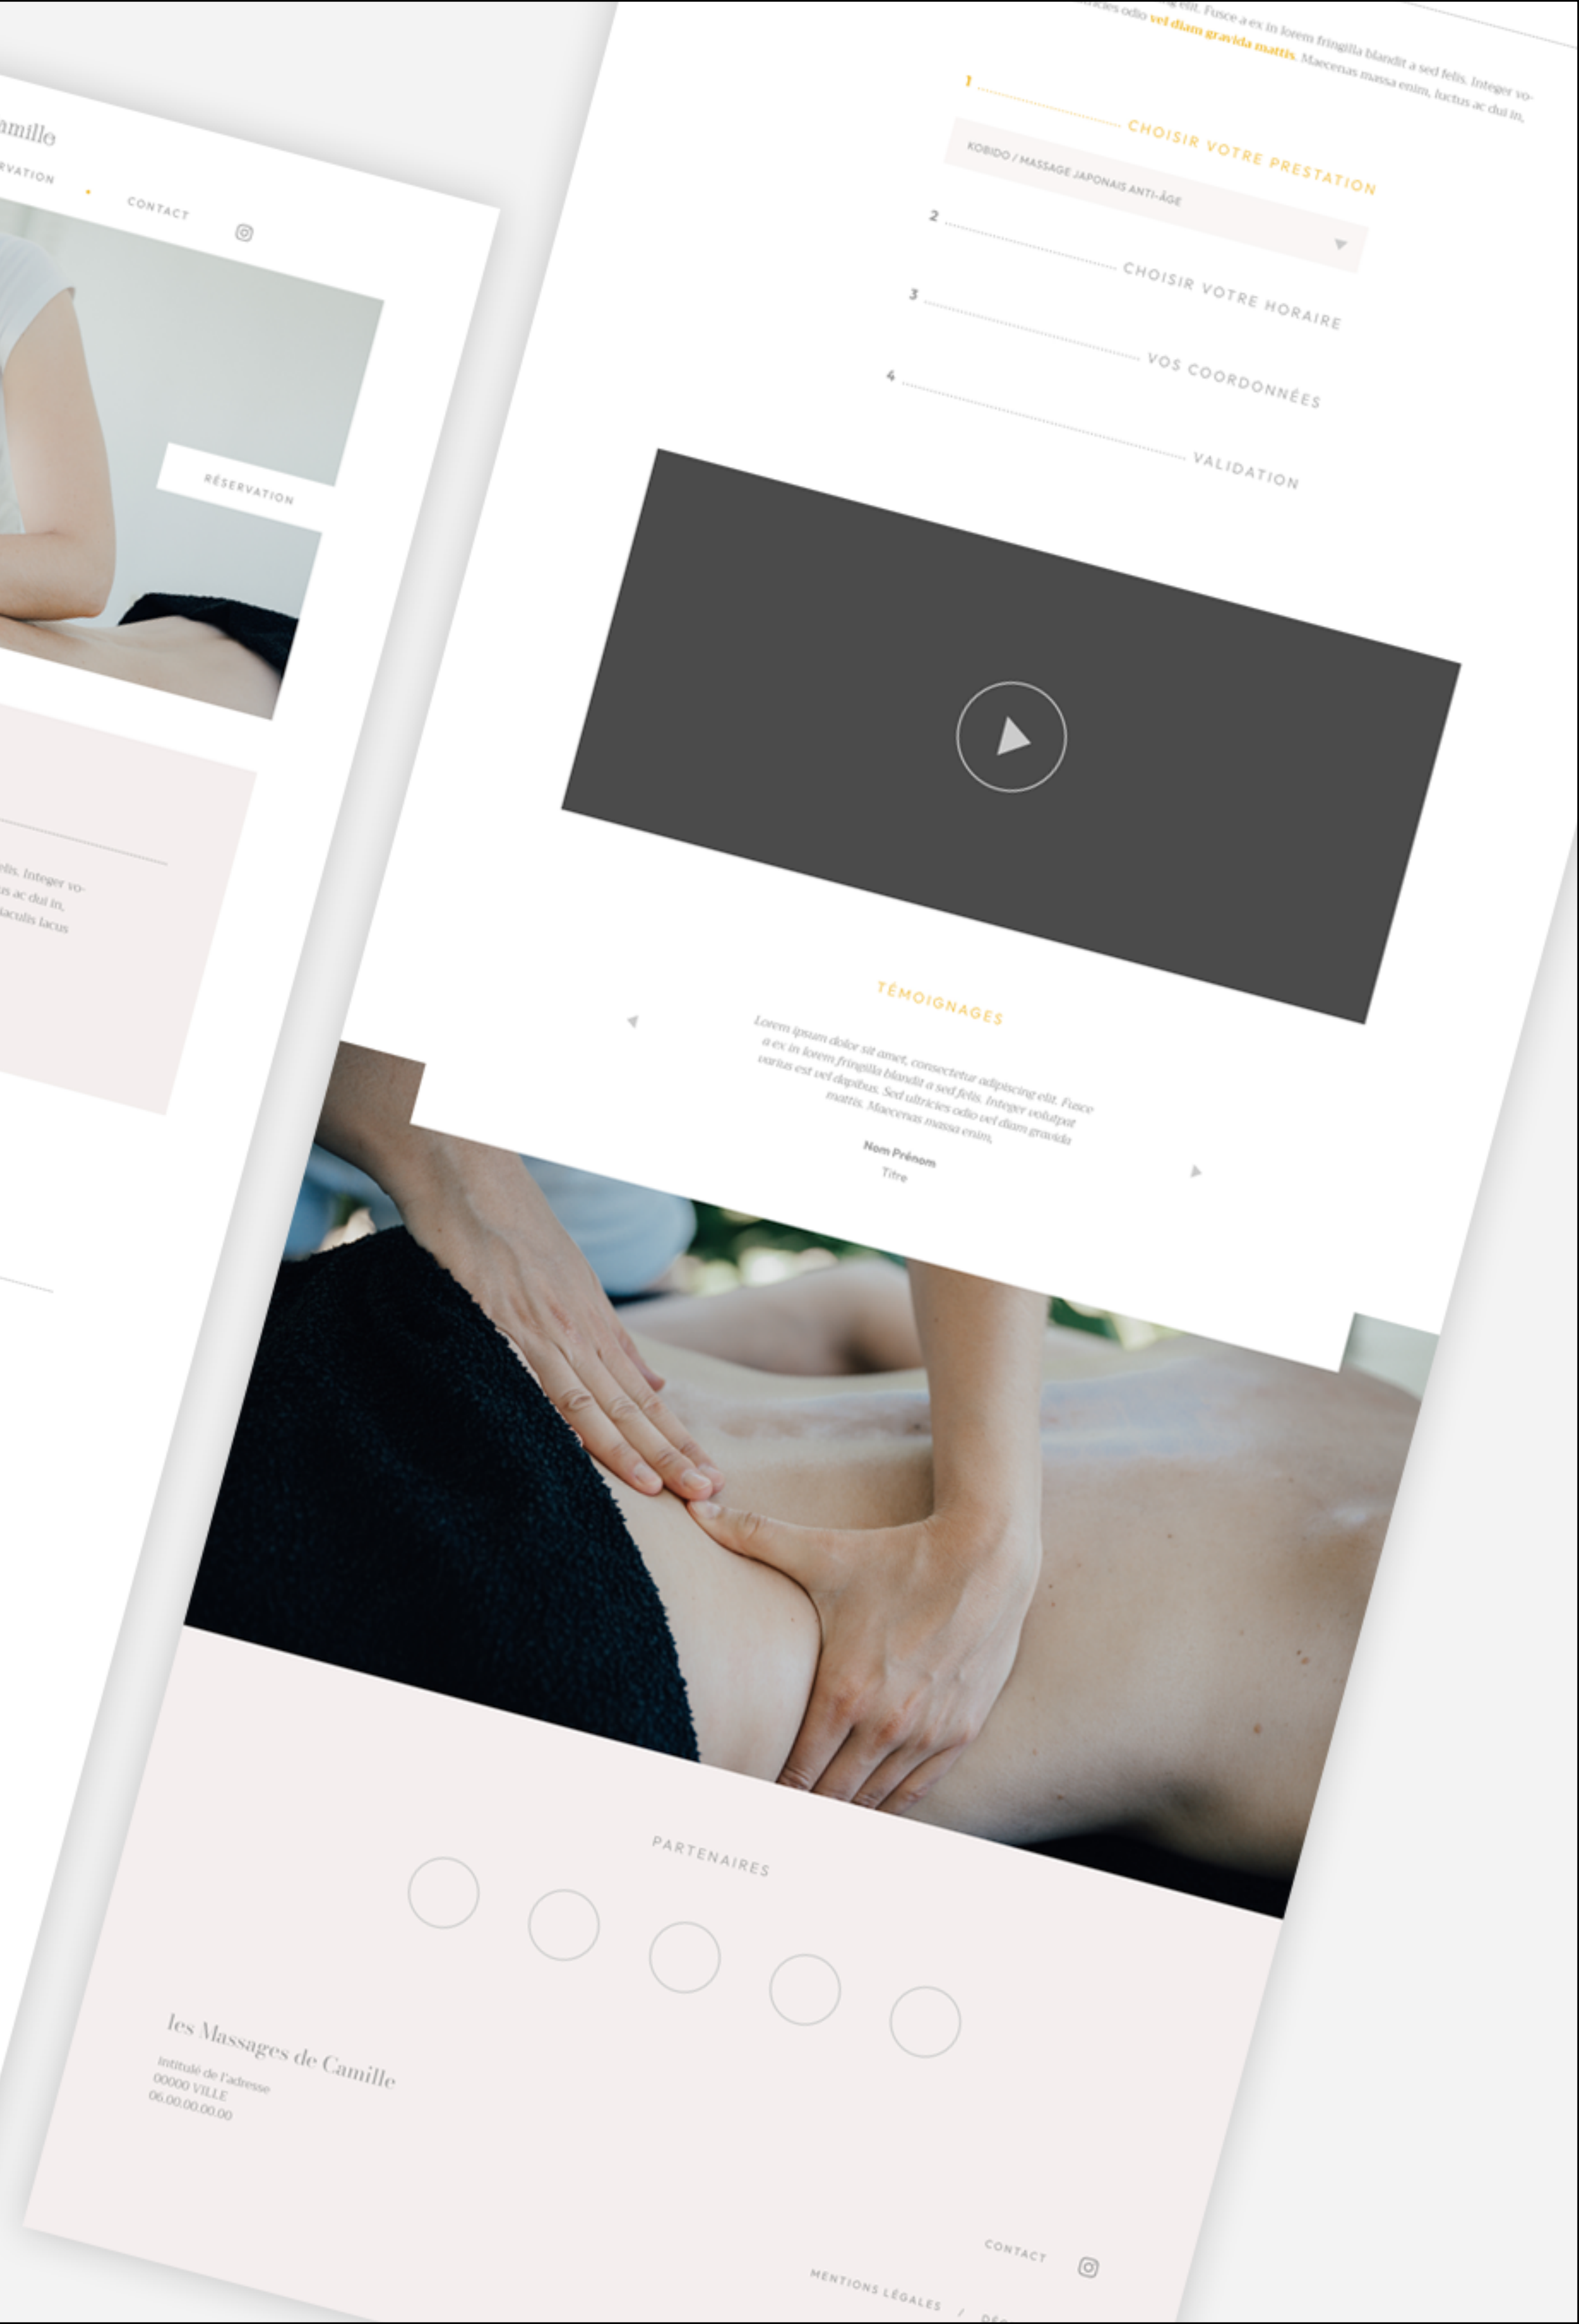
amille

RVATION • CONTACT

RÉSERVATION

elis. Integer vo-
as ac dui in,
iaculis lacus

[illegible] elit. Fusce a ex in lorem fringilla blandit a sed felis. Integer vo-
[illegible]ricies odio vel diam gravida mattis. Maecenas massa enim, luctus ac dui in,

1 CHOISIR VOTRE PRESTATION

KOBIDO / MASSAGE JAPONAIS ANTI-ÂGE

2 CHOISIR VOTRE HORAIRE

3 VOS COORDONNÉES

4 VALIDATION

TÉMOIGNAGES

Lorem ipsum dolor sit amet, consectetur adipiscing elit. Fusce a ex in lorem fringilla blandit a sed felis. Integer volutpat varius est vel dapibus. Sed ultricies odio vel diam gravida mattis. Maecenas massa enim,

Nom Prénom
Titre

PARTENAIRES

les Massages de Camille
Intitulé de l'adresse
00000 VILLE
06.00.00.00.00

CONTACT

MENTIONS LÉGALES / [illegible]